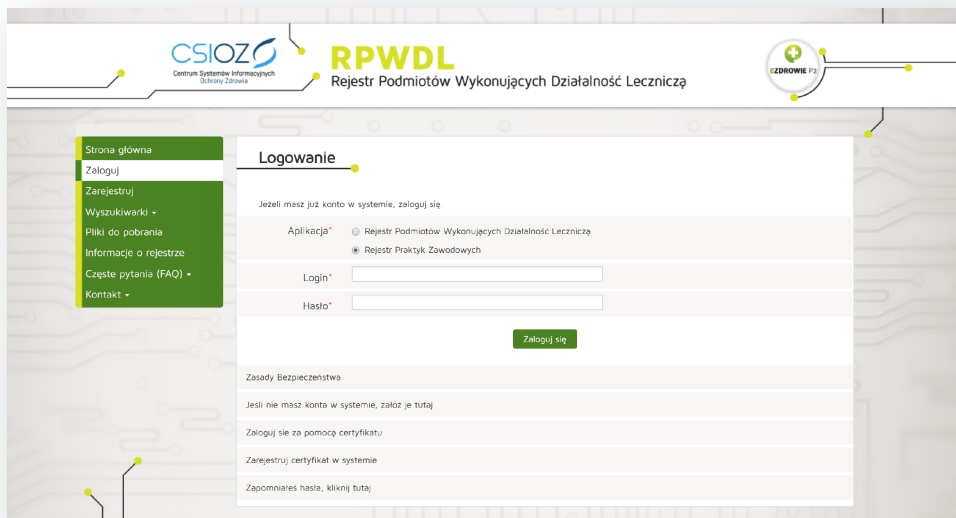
CSIOZ
Centrum Systemów Informacyjnych Ochrony Zdrowia

RPWDL
Rejestr Podmiotów Wykonujących Działalność Leczniczą

EZDROWIE P2

Strona główna
Zaloguj
Zarejestruj
Wyszukiwarki ▾
Pliki do pobrania
Informacje o rejestrze
Częste pytania (FAQ) ▾
Kontakt ▾

Logowanie

Jeżeli masz już konto w systemie, zaloguj się

Aplikacja*
Rejestr Podmiotów Wykonujących Działalność Leczniczą
Rejestr Praktyk Zawodowych

Login*

Hasło*

Zaloguj się

Zasady Bezpieczeństwa

Jeśli nie masz konta w systemie, załóż je tutaj

Zaloguj się za pomocą certyfikatu

Zarejestruj certyfikat w systemie

Zapomniałeś hasła, kliknij tutaj